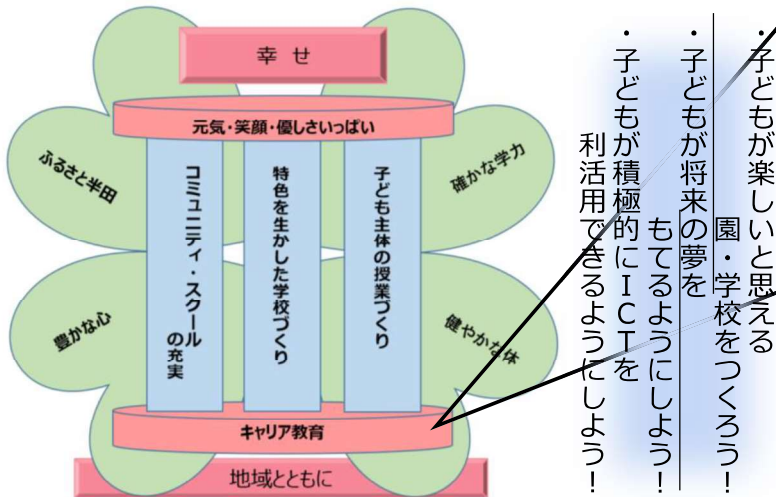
幸せ

元気・笑顔・優しさいっぱい

ふるさと半田

確かな学力

コミュニティ・スクールの充実

特色を生かした学校づくり

子ども主体の授業づくり

豊かな心

健やかな体

キャリア教育

地域とともに

・子どもが楽しいと思える園・学校をつくろう！

・子どもが将来の夢をもてるようにしよう！

・子どもが積極的にICTを利活用できるようにしよう！